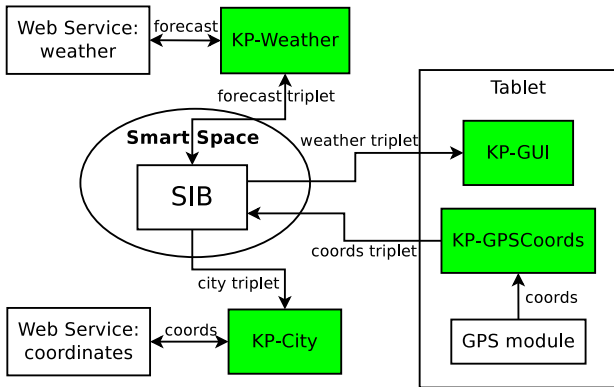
Web Service: weather

forecast

KP-Weather

forecast triplet

Smart Space

SIB

weather triplet

coords triplet

city triplet

Tablet

KP-GUI

KP-GPSCoords

coords

GPS module

Web Service: coordinates

coords

KP-City